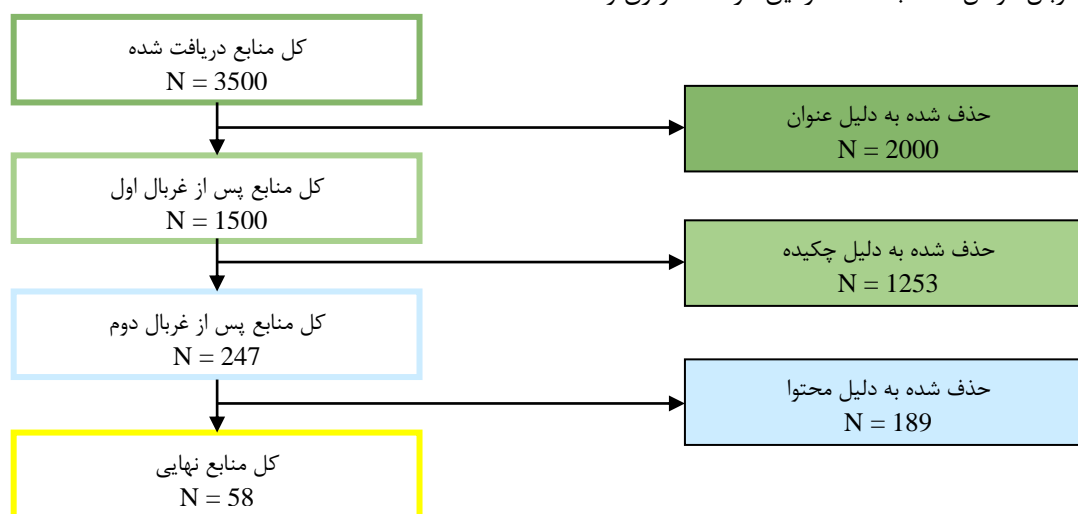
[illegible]

کل منابع دریافت شده
N = 3500

حذف شده به دلیل عنوان
N = 2000

کل منابع پس از غربال اول
N = 1500

حذف شده به دلیل چکیده
N = 1253

کل منابع پس از غربال دوم
N = 247

حذف شده به دلیل محتوا
N = 189

کل منابع نهایی
N = 58